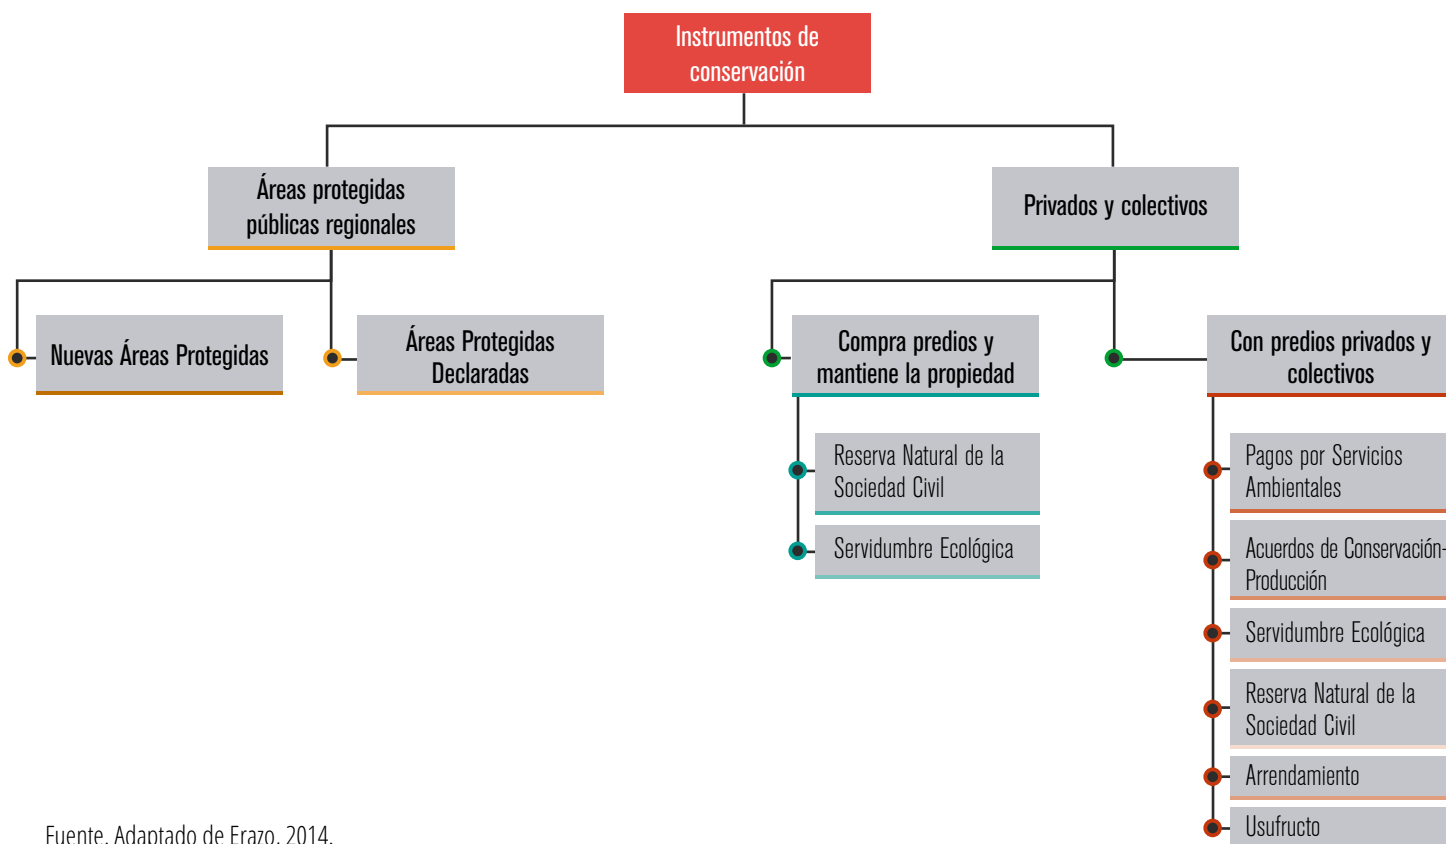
Instrumentos de conservación

Áreas protegidas públicas regionales

Privados y colectivos

Nuevas Áreas Protegidas

Áreas Protegidas Declaradas

Compra predios y mantiene la propiedad

Con predios privados y colectivos

Reserva Natural de la Sociedad Civil

Servidumbre Ecológica

Pagos por Servicios Ambientales

Acuerdos de Conservación-Producción

Servidumbre Ecológica

Reserva Natural de la Sociedad Civil

Arrendamiento

Usufructo

Fuente. Adaptado de Erazo, 2014.